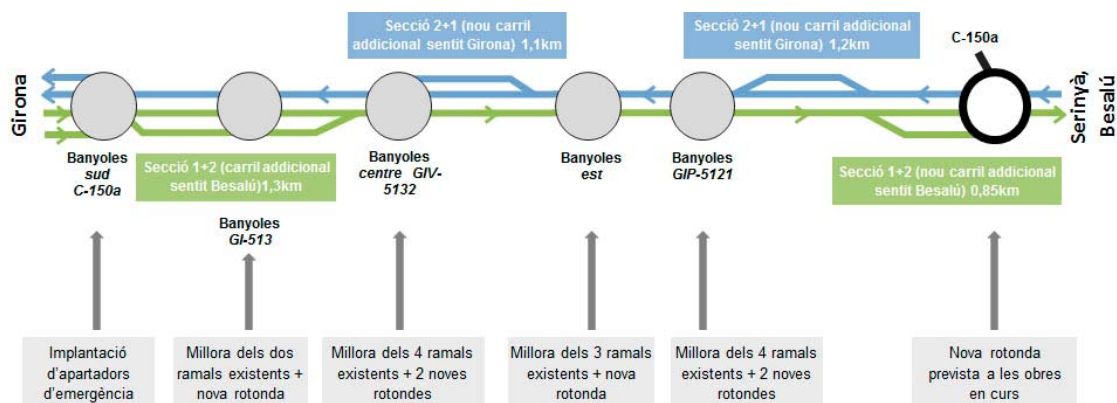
Secció 2+1 (nou carril addicional sentit Girona) 1,1km

Secció 2+1 (nou carril addicional sentit Girona) 1,2km

C-150a

Girona

Serinyà, Besalú

Banyoles *sud* *C-150a*

Secció 1+2 (carril addicional sentit Besalú)1,3km

Banyoles *GI-513*

Banyoles *centre GIV-5132*

Banyoles *est*

Banyoles *GIP-5121*

Secció 1+2 (nou carril addicional sentit Besalú) 0,85km

Implantació d'apartadors d'emergència

Millora dels dos ramals existents + nova rotonda

Millora dels 4 ramals existents + 2 noves rotondes

Millora dels 3 ramals existents + nova rotonda

Millora dels 4 ramals existents + 2 noves rotondes

Nova rotonda prevista a les obres en curs